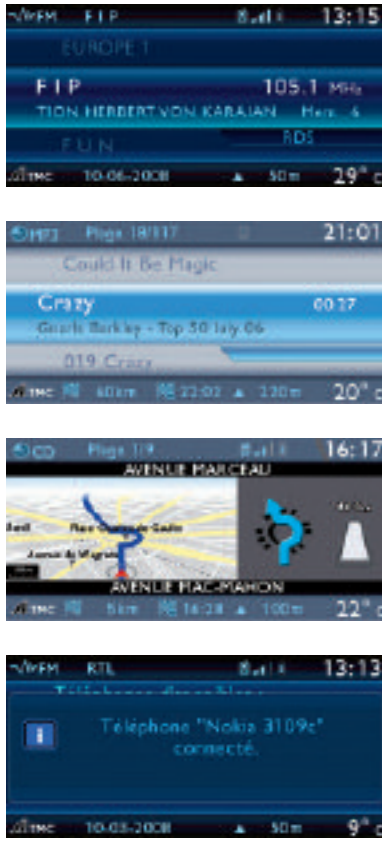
FM FIP 13:15
EUROPE 1
FIP 105.1 MHz
TION HERBERT VON KARAJAN Herz 6
RDS
FUN
TMC 10-06-2008 50m 29° C

MP3 Plage 18/117 21:01
Could It Be Magic
Crazy 00:27
Gnarls Barkley - Top 50 July 06
019 Crazy
TMC 60km 22:02 220m 20° C

CD Plage 1/9 16:17
AVENUE MARCEAU
Place Charles de Gaulle
Avenue de Wagram
AVENUE MAC-MAHON
TMC 5km 16:28 100m 22° C

FM RTL 13:13
Téléphones disponibles :
Téléphone "Nokia 3109c" connecté.
TMC 10-03-2008 50m 9° C